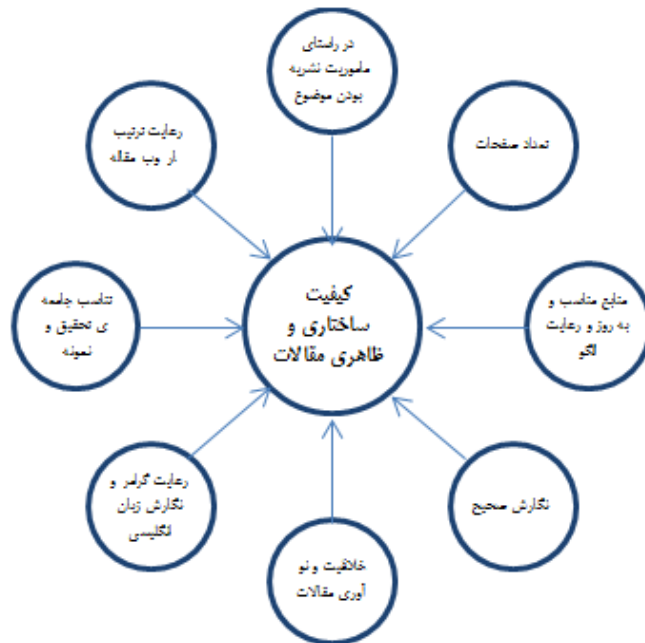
در راستای ماموریت نشریه بودن موضوع

رعایت ترتیب ار وب مقاله

تعداد صفحات

تناسب جامعه ی تحقیق و نمونه

کیفیت ساختاری و ظاهری مقالات

منابع مناسب و به روز و رعایت الگو

رعایت گرامر و نگارش زبان انگلیسی

نگارش صحیح

خلاقیت و نو آوری مقالات